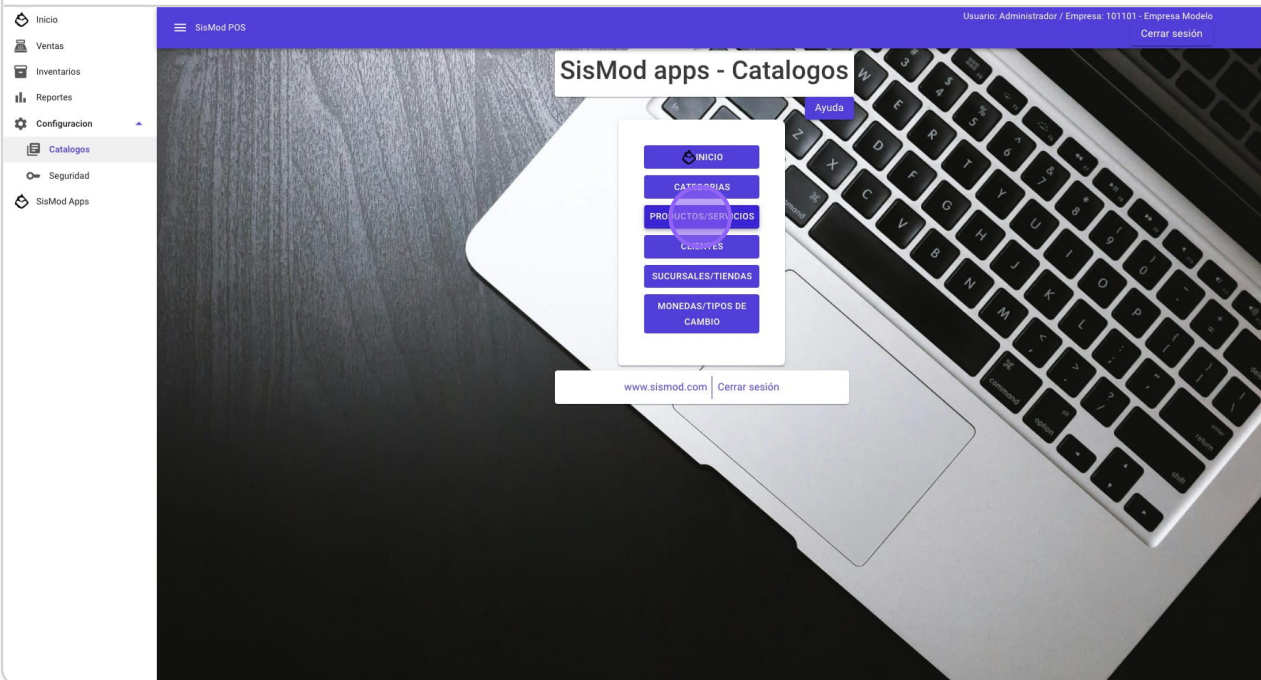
Inicio
Ventas
Inventarios
Reportes
Configuracion
Catalogos
Seguridad
SisMod Apps

SisMod POS

Usuario: Administrador / Empresa: 101101 - Empresa Modelo
Cerrar sesión

SisMod apps - Catalogos

Ayuda

INICIO
CATEGORIAS
PRODUCTOS/SERVICIOS
CLIENTES
SUCURSALES/TIENDAS
MONEDAS/TIPOS DE CAMBIO

www.sismod.com | Cerrar sesión